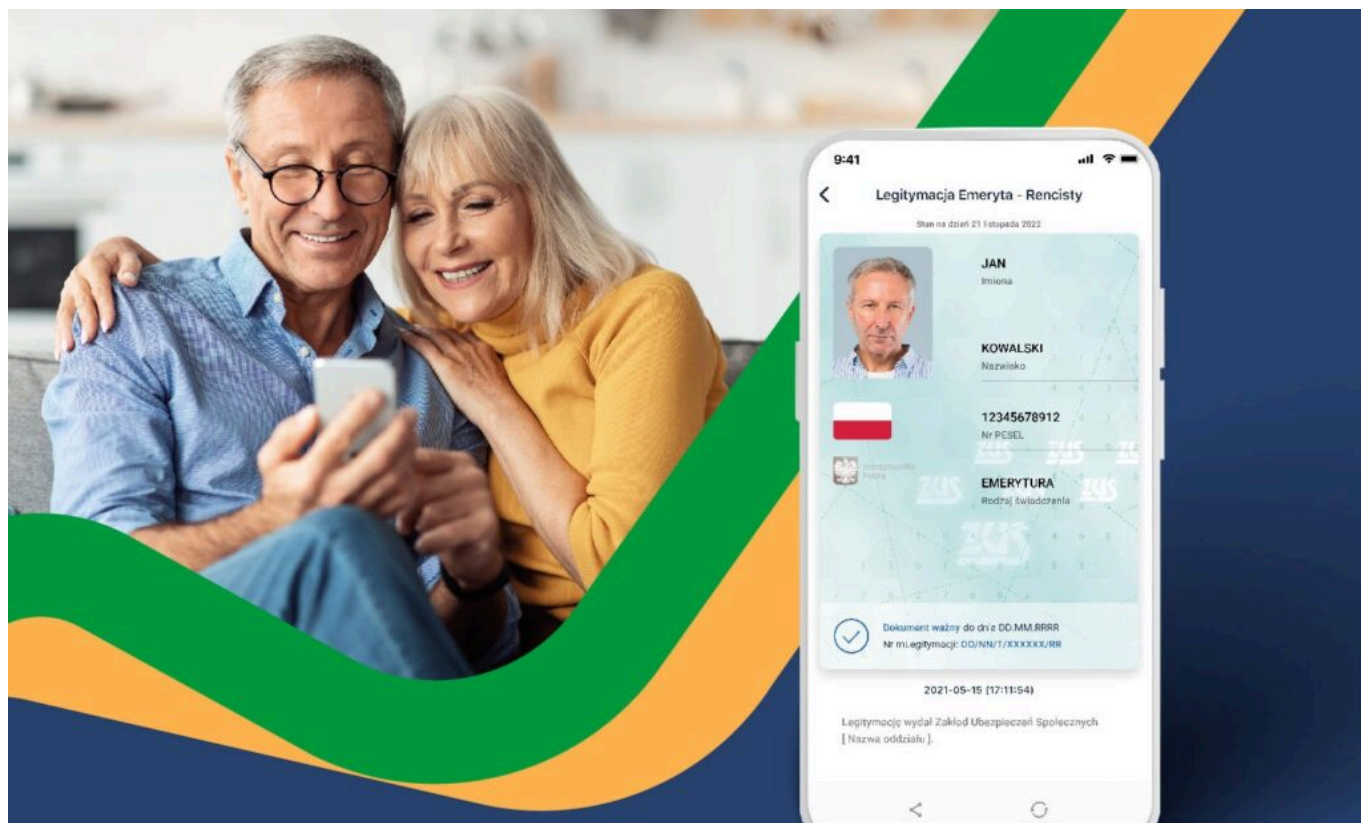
9:41

Legitymacja Emeryta - Rencisty

Stan na dzień 21 listopada 2022

JAN
Imiona

KOWALSKI
Nazwisko

12345678912
Nr PESEL

Rzeczpospolita Polska

EMERYTURA
Rodzaj świadczenia

ZUS ZUS ZUS ZUS ZUS ZUS

Dokument ważny do dnia DD.MM.RRRR
Nr mLegitymacji: DD/NN/T/XXXXXX/RR

2021-05-15 [17:11:54]

Legitymację wydał Zakład Ubezpieczeń Społecznych [ Nazwa oddziału ].